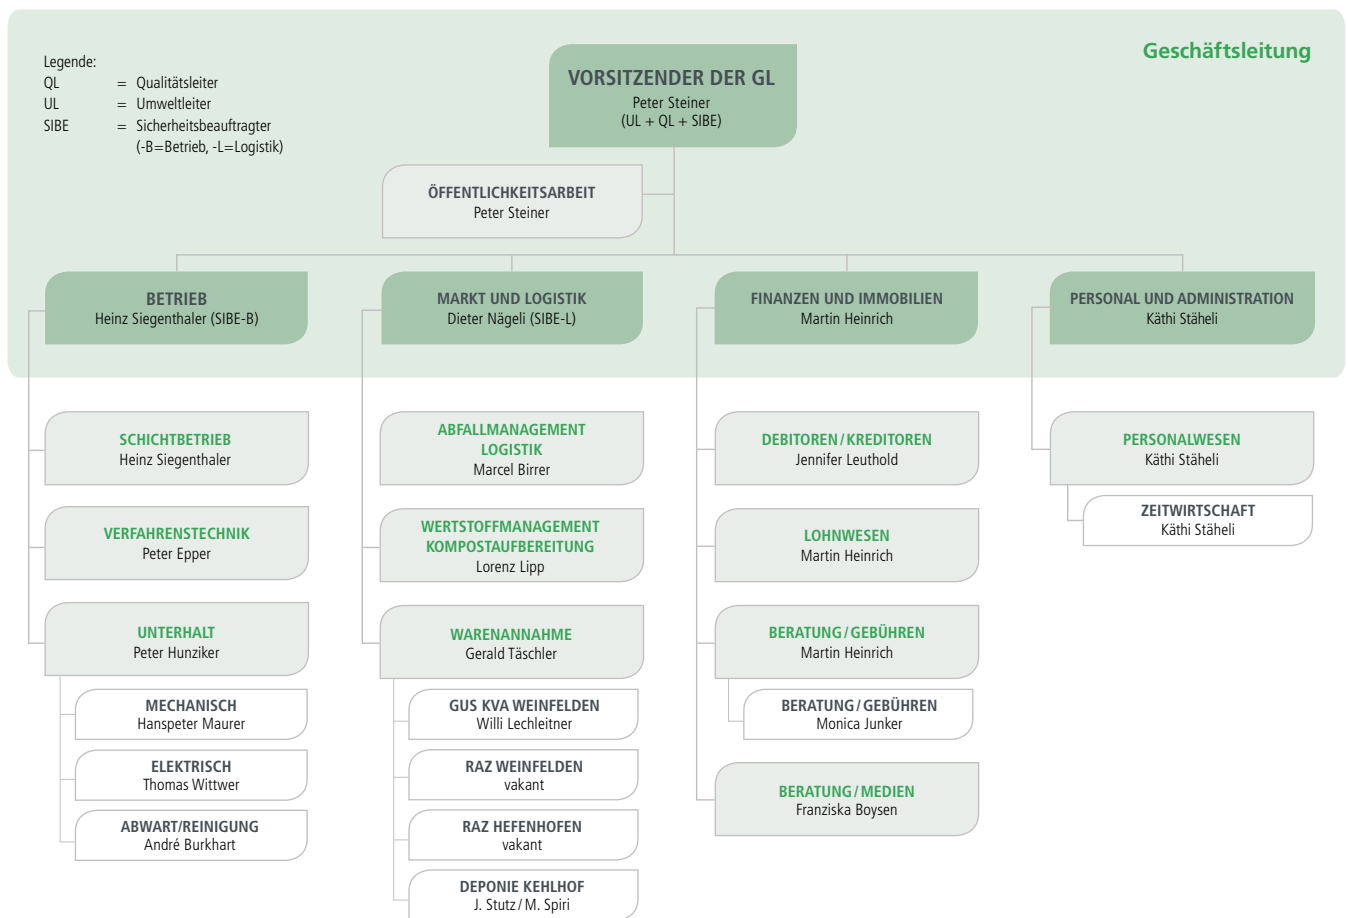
Legende:
QL = Qualitätsleiter
UL = Umweltleiter
SIBE = Sicherheitsbeauftragter (-B=Betrieb, -L=Logistik)

Geschäftsleitung

VORSITZENDER DER GL
Peter Steiner
(UL + QL + SIBE)

ÖFFENTLICHKEITSARBEIT
Peter Steiner

BETRIEB
Heinz Siegenthaler (SIBE-B)

MARKT UND LOGISTIK
Dieter Nägeli (SIBE-L)

FINANZEN UND IMMOBILIEN
Martin Heinrich

PERSONAL UND ADMINISTRATION
Käthi Stäheli

SCHICHTBETRIEB
Heinz Siegenthaler

VERFAHRENSTECHNIK
Peter Epper

UNTERHALT
Peter Hunziker

MECHANISCH
Hanspeter Maurer

ELEKTRISCH
Thomas Wittwer

ABWART/REINIGUNG
André Burkhart

ABFALLMANAGEMENT LOGISTIK
Marcel Birrer

WERTSTOFFMANAGEMENT KOMPOSTAUFBEREITUNG
Lorenz Lipp

WARENANNAHME
Gerald Täschler

GUS KVA WEINFELDEN
Willi Lechleitner

RAZ WEINFELDEN
vakant

RAZ HEFENHOFEN
vakant

DEPONIE KEHLHOF
J. Stutz / M. Spiri

DEBITOREN / KREDITOREN
Jennifer Leuthold

LOHNWESEN
Martin Heinrich

BERATUNG / GEBÜHREN
Martin Heinrich

BERATUNG / GEBÜHREN
Monica Junker

BERATUNG / MEDIEN
Franziska Boysen

PERSONALWESEN
Käthi Stäheli

ZEITWIRTSCHAFT
Käthi Stäheli